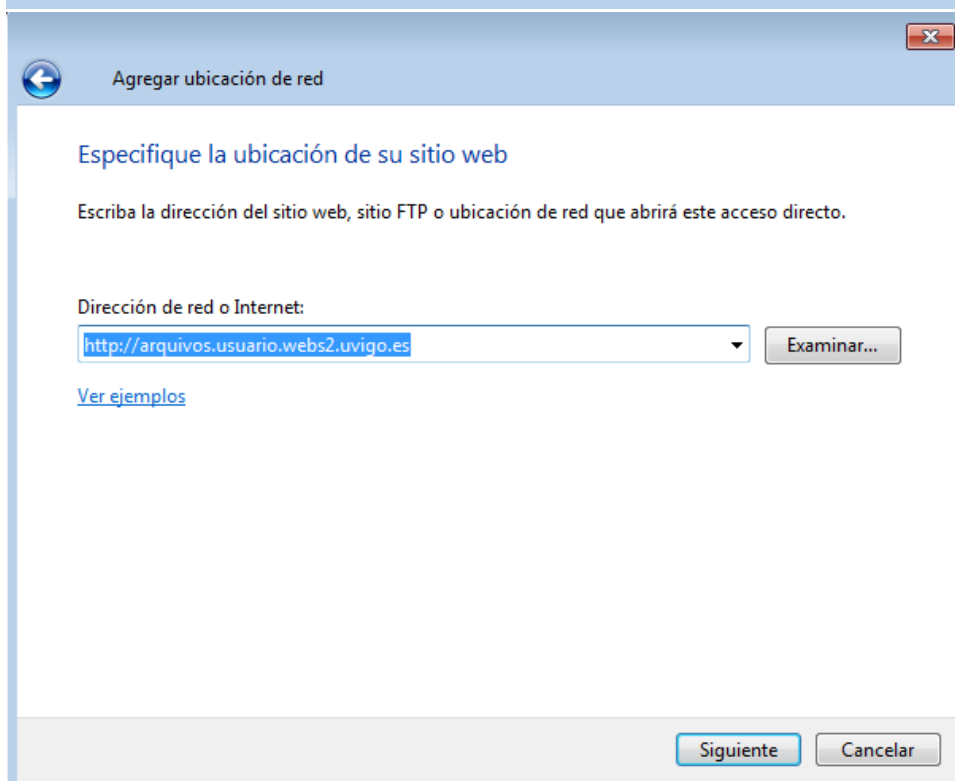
Agregar ubicación de red

Especifique la ubicación de su sitio web

Escriba la dirección del sitio web, sitio FTP o ubicación de red que abrirá este acceso directo.

Dirección de red o Internet:

http://arquivos.usuario.webs2.uvigo.es

Examinar...

Ver ejemplos

Siguiente

Cancelar